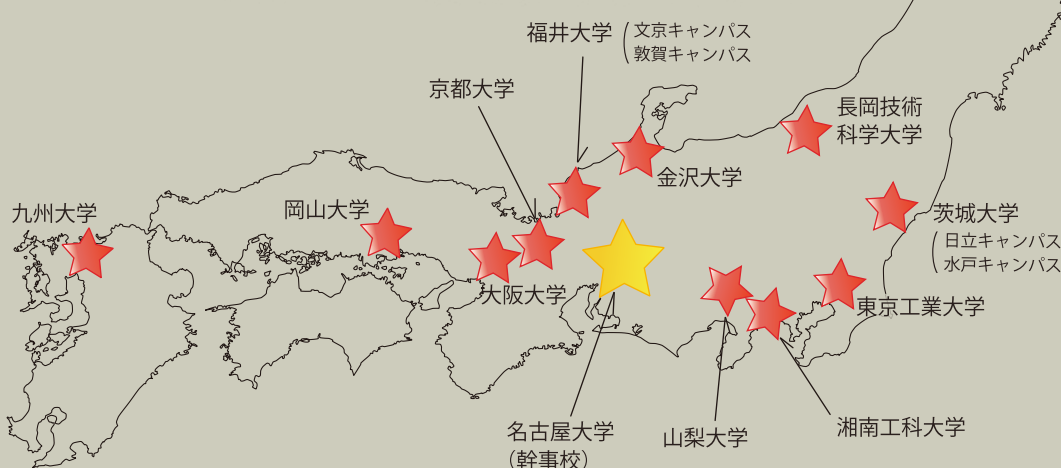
福井大学
文京キャンパス
敦賀キャンパス

京都大学

長岡技術科学大学

金沢大学

九州大学

岡山大学

茨城大学
日立キャンパス
水戸キャンパス

大阪大学

東京工業大学

名古屋大学
(幹事校)

山梨大学

湘南工科大学